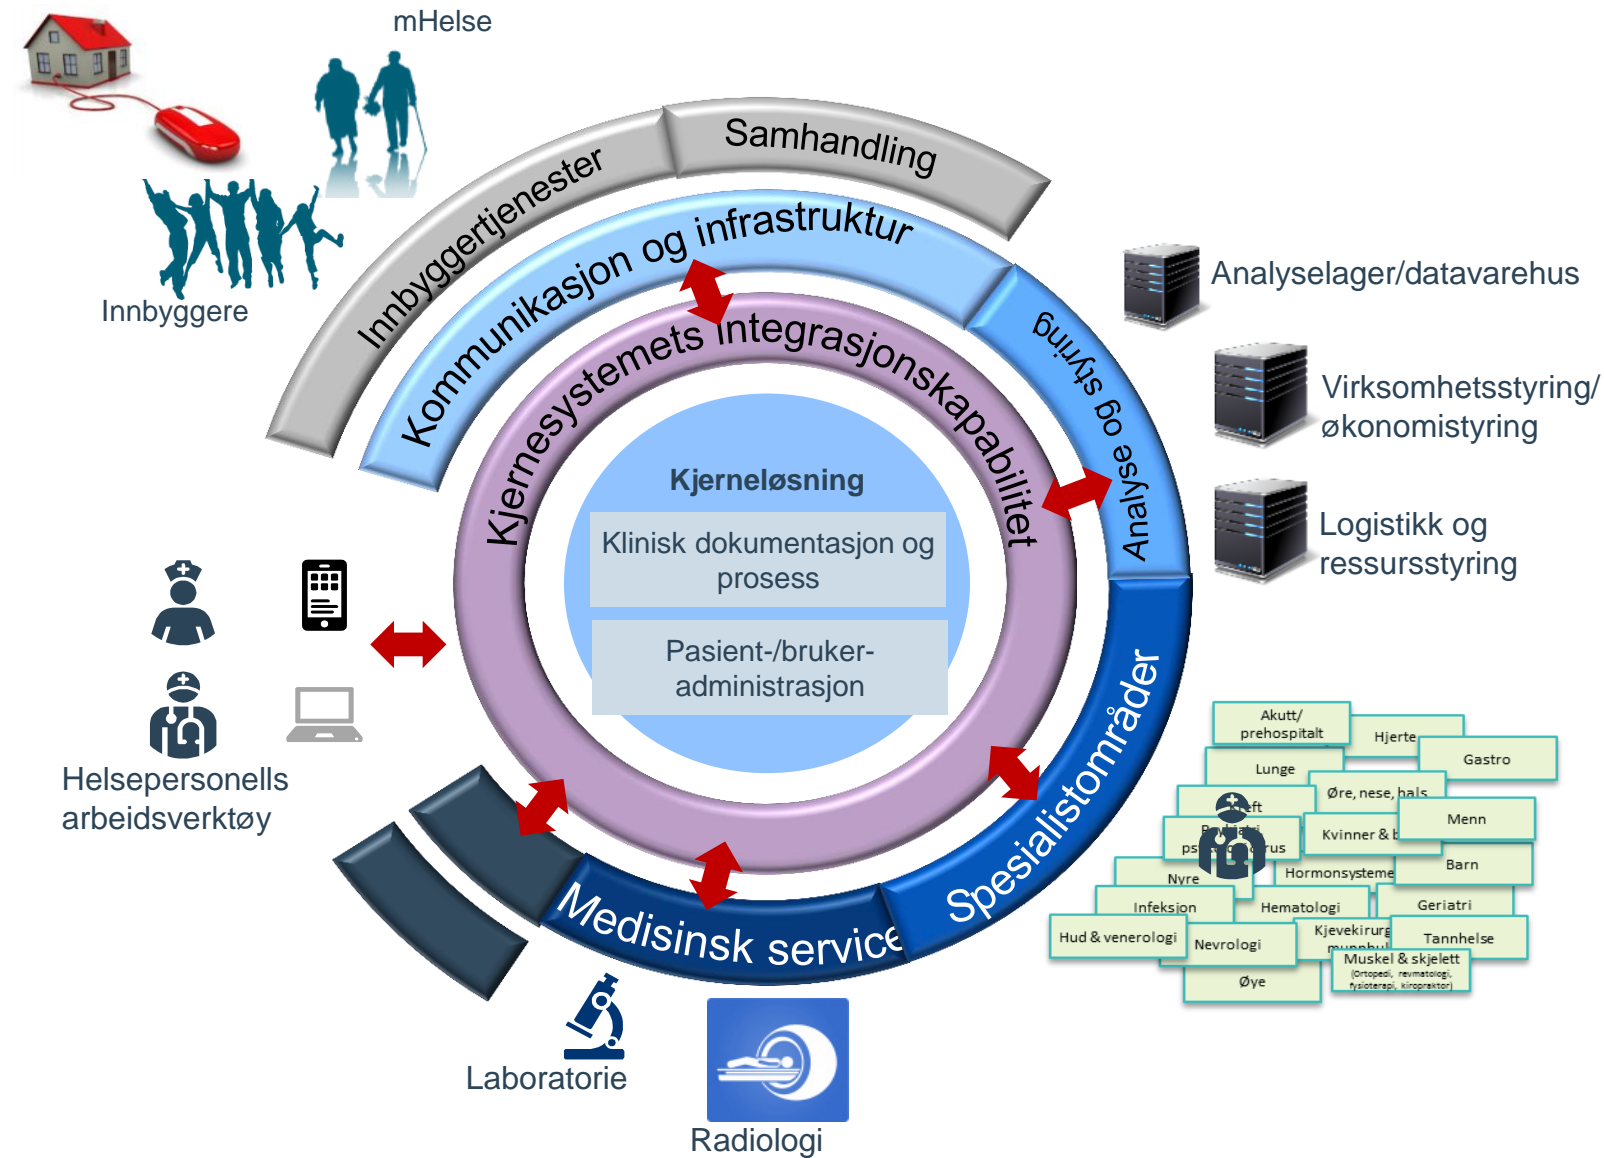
mHelse

Innbyggere

Innbyggertjenester

Samhandling

Kommunikasjon og infrastruktur

Kjernesystemets integrasjonskapabilitet

Analyse og styring

Analyselager/datavarehus

Virksomhetsstyring/ økonomistyring

Logistikk og ressursstyring

Kjerneløsning

Klinisk dokumentasjon og prosess

Pasient-/bruker-administrasjon

Helsepersonells arbeidsverktøy

Spesialistområder

Medisinsk service

Laboratorie

Radiologi

Akutt/ prehospitalt

Hjerte

Gastro

Lunge

Øre, nese, hals

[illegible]eft

Menn

ps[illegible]rus

Kvinner & b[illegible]

Barn

Nyre

Hormonsysteme

Infeksjon

Hematologi

Geriatri

Hud & venerologi

Nevrologi

Kjevekirurg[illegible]

Tannhelse

Øye

Muskel & skjelett (Ortopedi, revmatologi, fysioterapi, kiropraktor)